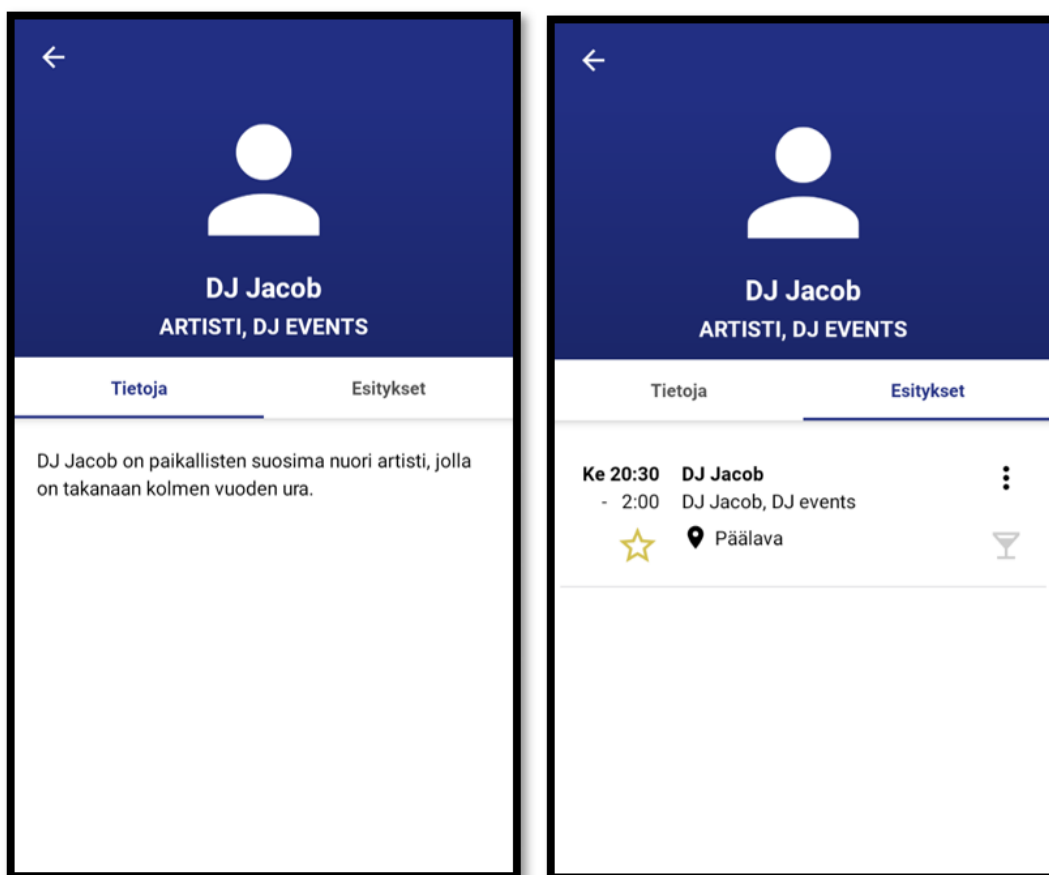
DJ Jacob
ARTISTI, DJ EVENTS

Tietoja
Esitykset

DJ Jacob on paikallisten suosima nuori artisti, jolla on takanaan kolmen vuoden ura.

DJ Jacob
ARTISTI, DJ EVENTS

Tietoja
Esitykset

Ke 20:30
- 2:00
DJ Jacob
DJ Jacob, DJ events
Päälava